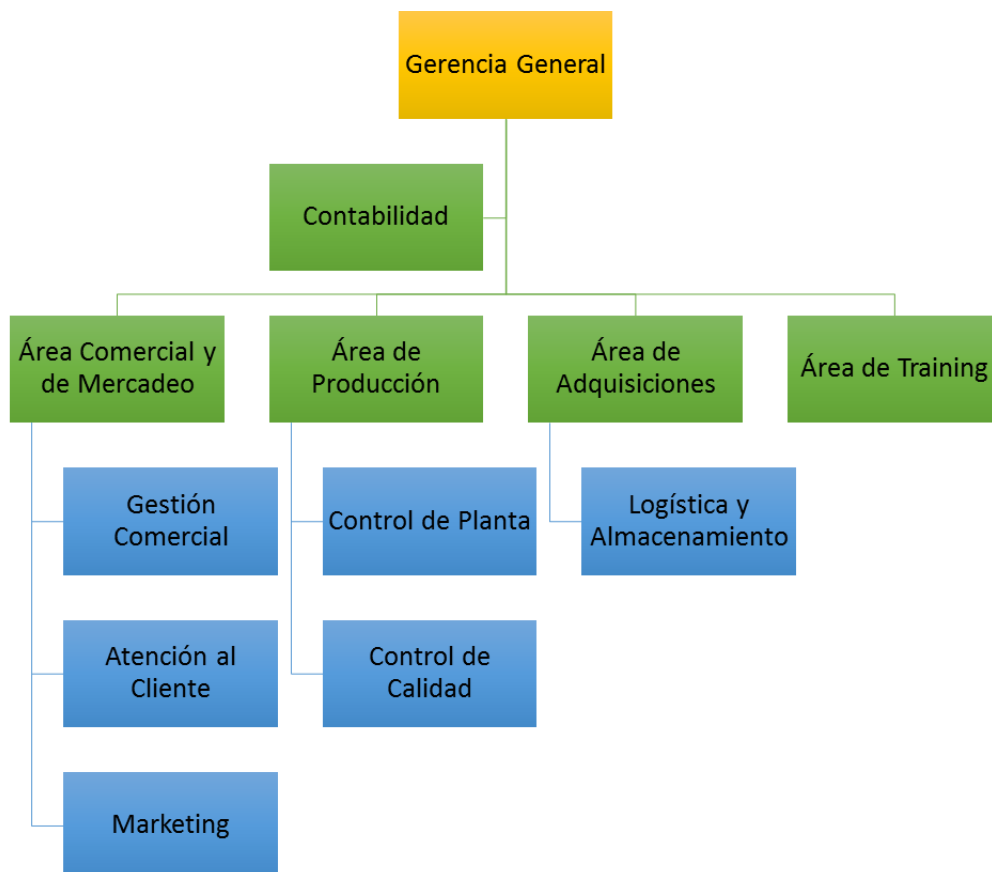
Gerencia General

Contabilidad

Área Comercial y de Mercadeo

Área de Producción

Área de Adquisiciones

Área de Training

Gestión Comercial

Atención al Cliente

Marketing

Control de Planta

Control de Calidad

Logística y Almacenamiento